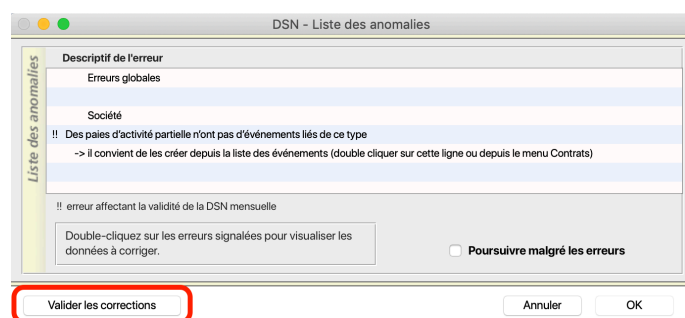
DSN - Liste des anomalies

Liste des anomalies

Descriptif de l'erreur

Erreurs globales

Société

!! Des paies d'activité partielle n'ont pas d'événements liés de ce type

-> il convient de les créer depuis la liste des événements (double cliquer sur cette ligne ou depuis le menu Contrats)

!! erreur affectant la validité de la DSN mensuelle

Double-cliquez sur les erreurs signalées pour visualiser les données à corriger.

Poursuivre malgré les erreurs

Valider les corrections

Annuler

OK